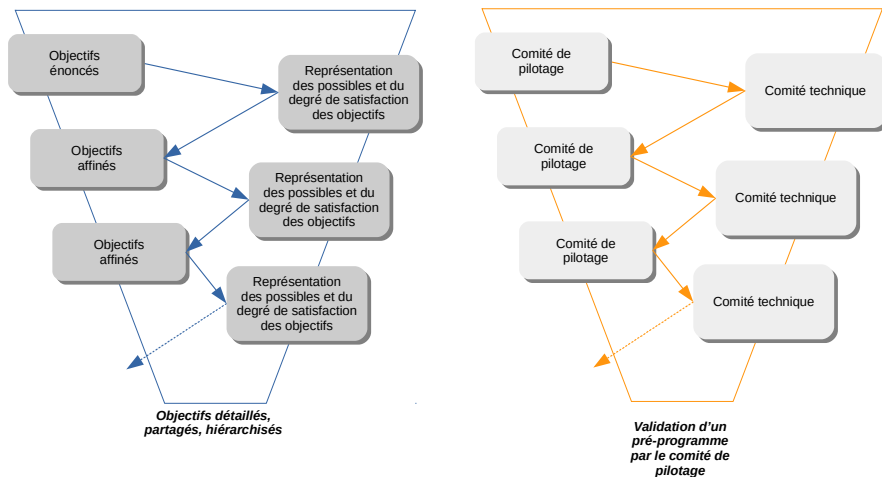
Objectifs énoncés

Représentation des possibles et du degré de satisfaction des objectifs

Objectifs affinés

Représentation des possibles et du degré de satisfaction des objectifs

Objectifs affinés

Représentation des possibles et du degré de satisfaction des objectifs

Objectifs détaillés, partagés, hiérarchisés

Comité de pilotage

Comité technique

Comité de pilotage

Comité technique

Comité de pilotage

Comité technique

Validation d'un pré-programme par le comité de pilotage